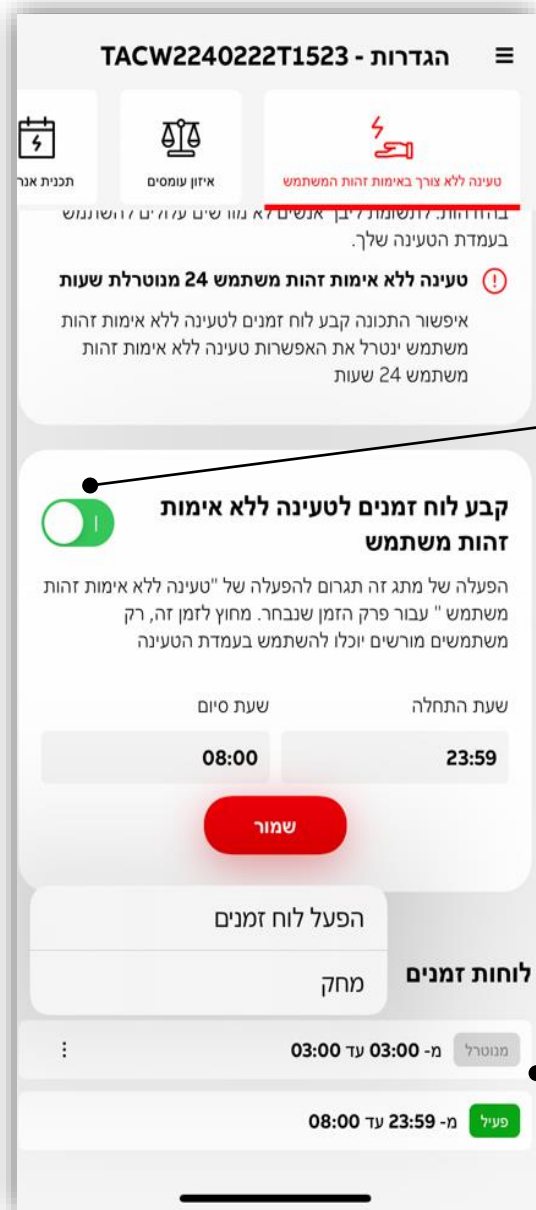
TACW2240222T1523 - הגדרות

טעינה ללא צורך באימות זהות המשתמש

איזון עומסים

תכנית אנר

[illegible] אנשים לא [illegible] להשתמש בעמדת הטעינה שלך.

טעינה ללא אימות זהות משתמש 24 מנוטרלת שעות

איפשור התכונה קבע לוח זמנים לטעינה ללא אימות זהות משתמש ינטרל את האפשרות טעינה ללא אימות זהות משתמש 24 שעות

קבע לוח זמנים לטעינה ללא אימות זהות משתמש

הפעלה של מתג זה תגרום להפעלה של "טעינה ללא אימות זהות משתמש " עבור פרק הזמן שנבחר. מחוץ לזמן זה, רק משתמשים מורשים יוכלו להשתמש בעמדת הטעינה

שעת התחלה

שעת סיום

23:59

08:00

שמור

הפעל לוח זמנים

מחק

לוחות זמנים

מנוטרל מ- 03:00 עד 03:00

פעיל מ- 23:59 עד 08:00